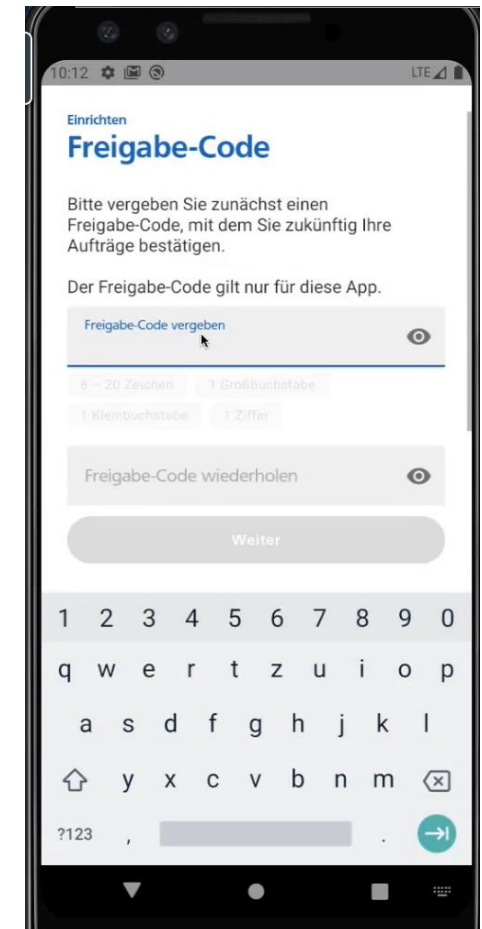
10:12

LTE

Einrichten

Freigabe-Code

Bitte vergeben Sie zunächst einen Freigabe-Code, mit dem Sie zukünftig Ihre Aufträge bestätigen.

Der Freigabe-Code gilt nur für diese App.

Freigabe-Code vergeben

8 – 20 Zeichen
1 Großbuchstabe
1 Kleinbuchstabe
1 Ziffer

Freigabe-Code wiederholen

Weiter

1 2 3 4 5 6 7 8 9 0
q w e r t z u i o p
a s d f g h j k l
y x c v b n m
?123 , .